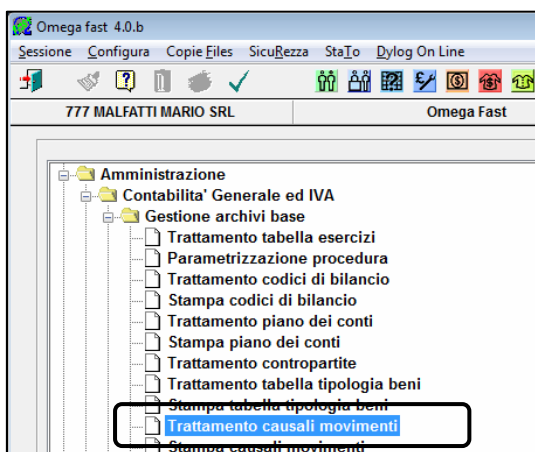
Omega fast 4.0.b

Sessione Configura Copie Files SicuRezza StaTo Dylog On Line

777 MALFATTI MARIO SRL

Omega Fast

Amministrazione
Contabilita' Generale ed IVA
Gestione archivi base
Trattamento tabella esercizi
Parametrizzazione procedura
Trattamento codici di bilancio
Stampa codici di bilancio
Trattamento piano dei conti
Stampa piano dei conti
Trattamento contropartite
Trattamento tabella tipologia beni
Stampa tabella tipologia beni
Trattamento causali movimenti
Stampa causali movimenti